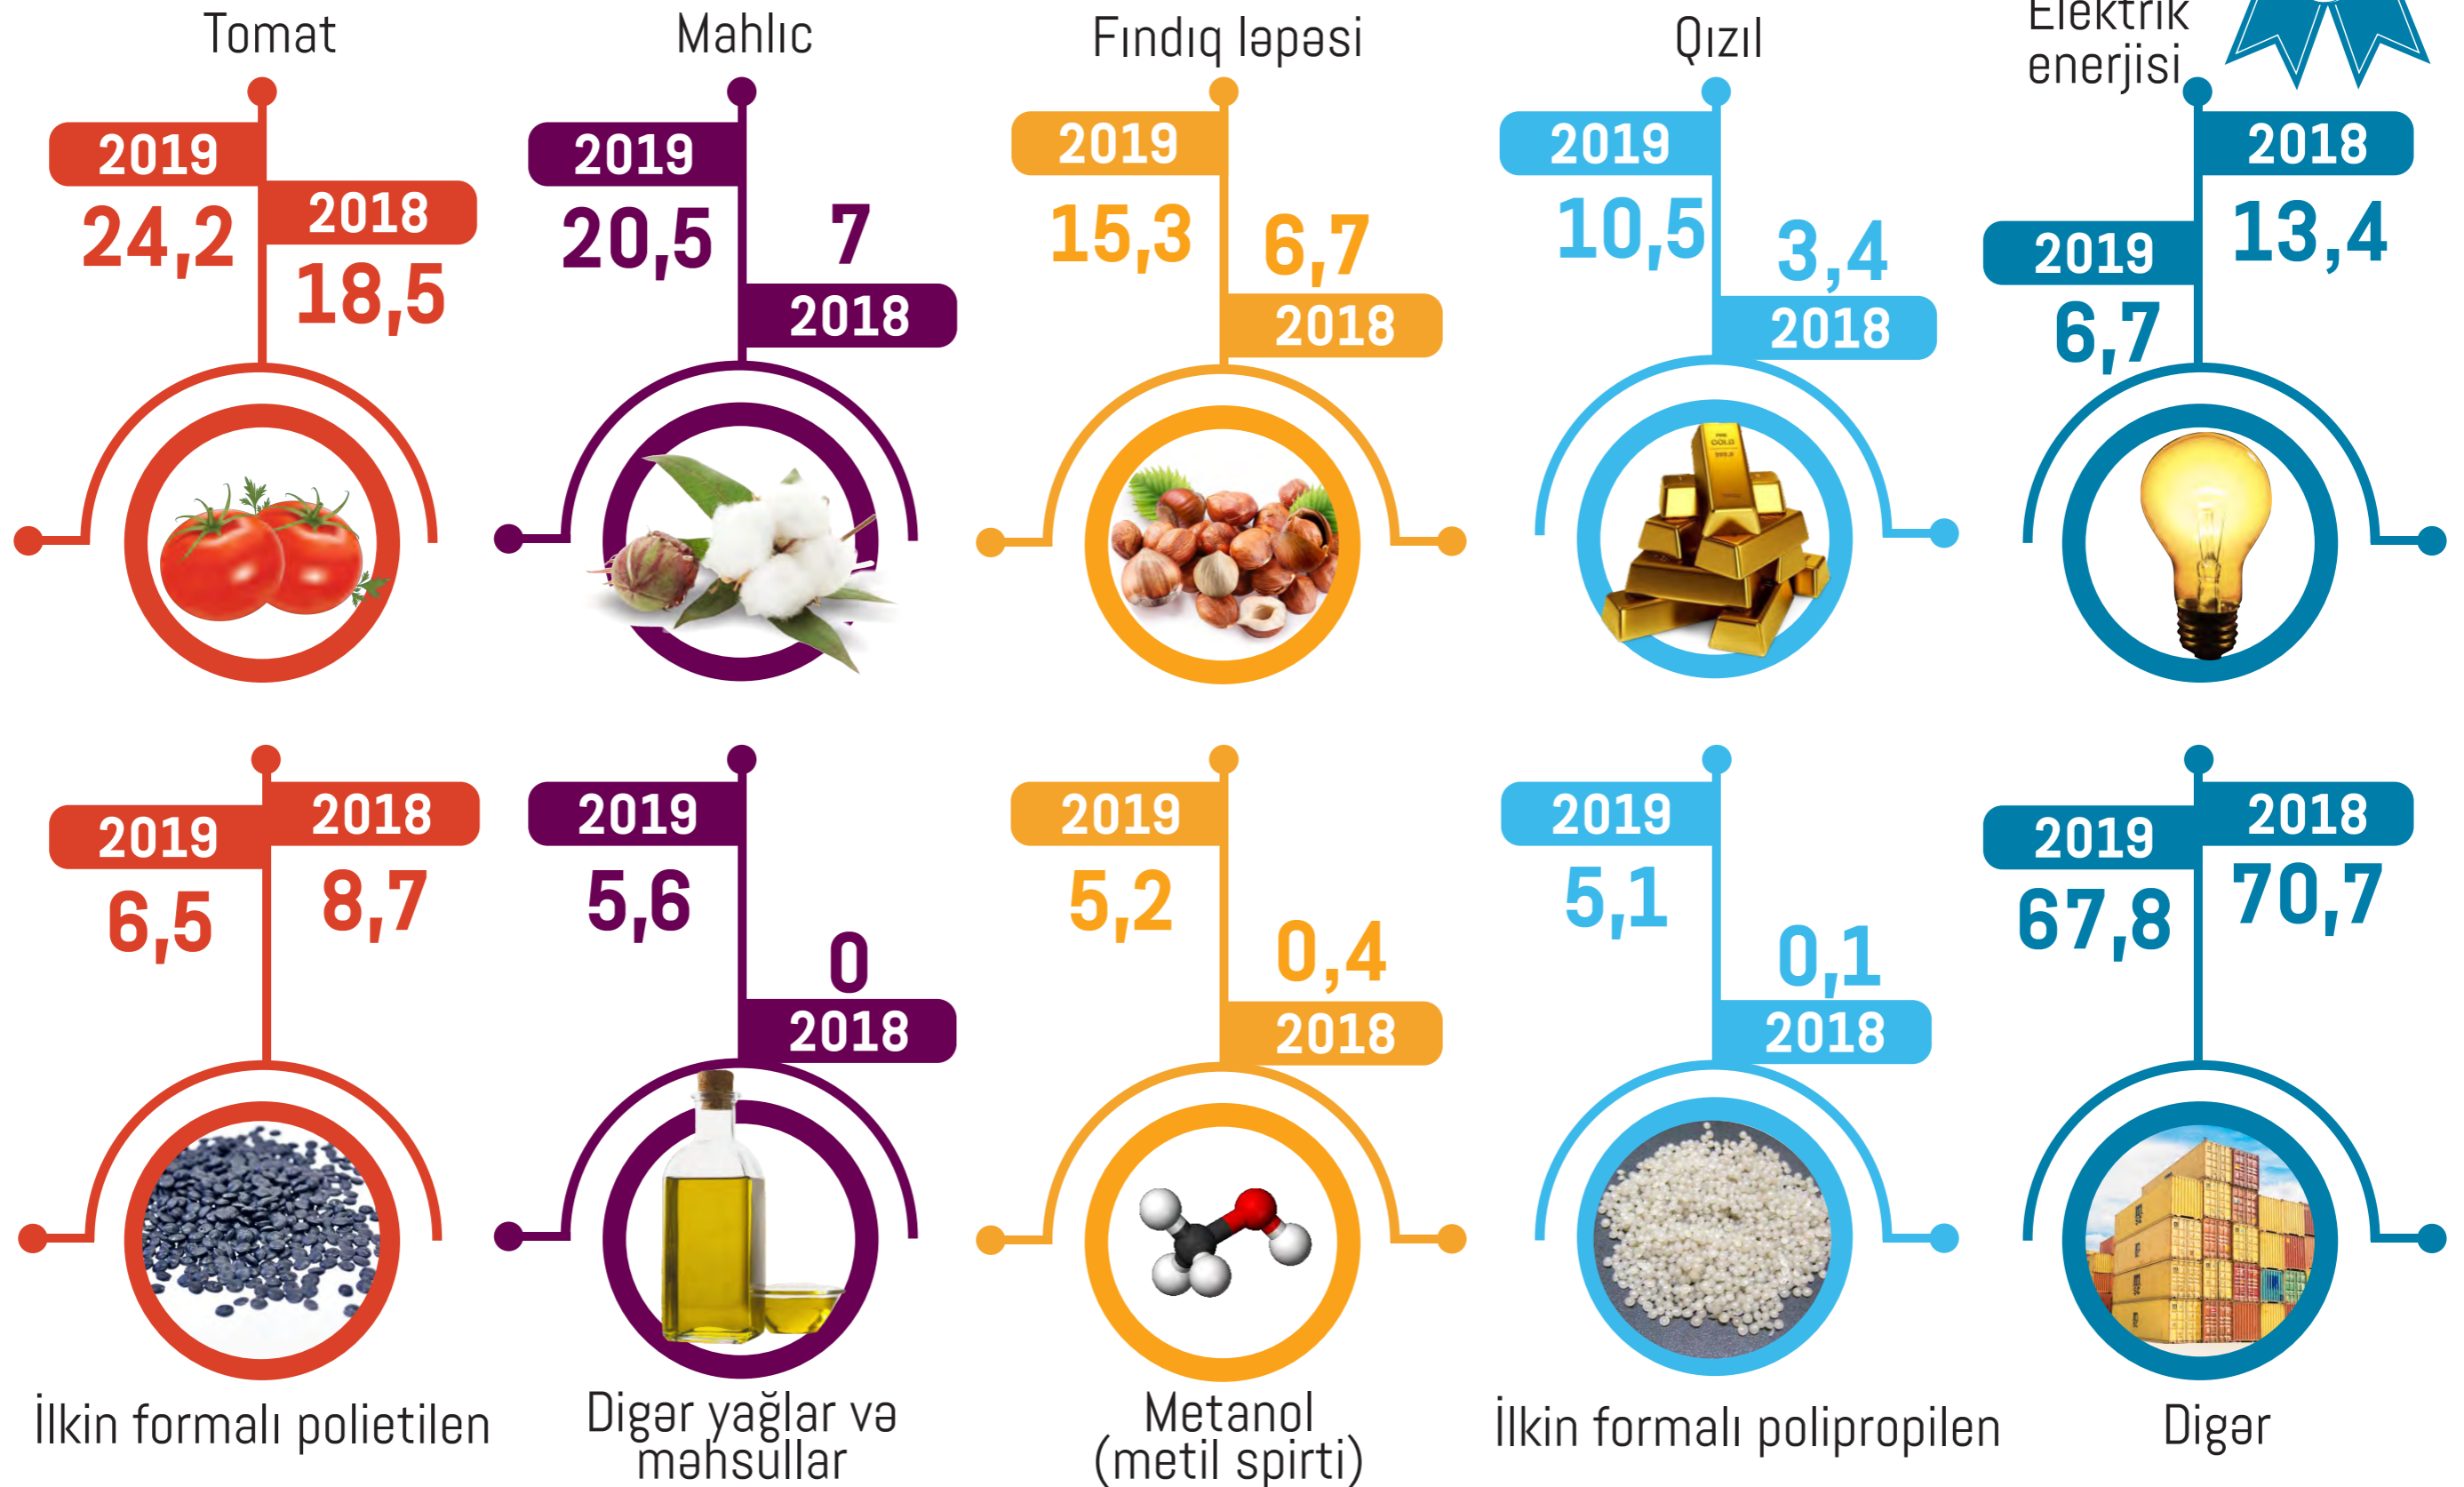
Tomat

2019
24,2
2018
18,5

Mahlıc

2019
20,5
7
2018

Fındıq ləpəsi

2019
15,3
6,7
2018

Qızıl

2019
10,5
3,4
2018

Elektrik enerjisi

2018
13,4
2019
6,7

2019
6,5
2018
8,7

İlkin formalı polietilen

2019
5,6
0
2018

Digər yağlar və məhsullar

2019
5,2
0,4
2018

Metanol (metil spirti)

2019
5,1
0,1
2018

İlkin formalı polipropilen

2019
67,8
2018
70,7

Digər